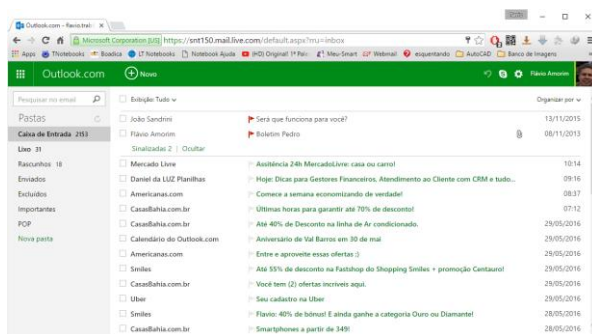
Outlook.com - flavio.trai... ×

Microsoft Corporation [US] https://snt150.mail.live.com/default.aspx?rru=inbox

Apps TNotebooks Boadica LT Notebooks Notebook Ajuda (HD) Original! 1ª Pal... Meu-Smart Webmail esquentando AutoCAD Banco de Imagens

Outlook.com Novo Flávio Amorim

Pesquisar no email

Pastas

Caixa de Entrada 2153

Lixo 31

Rascunhos 18

Enviados

Excluídos

Importantes

POP

Nova pasta

Exibição: Tudo

Organizar por

| | | |
|---|---|---|
| João Sandrini | Será que funciona para você? | 13/11/2015 |
| Flávio Amorim | Boletim Pedro | 08/11/2013 |
| Sinalizadas 2 \| Ocultar | | |
| Mercado Livre | Assistência 24h MercadoLivre: casa ou carro! | 10:14 |
| Daniel da LUZ Planilhas | Hoje: Dicas para Gestores Financeiros, Atendimento ao Cliente com CRM e tudo... | 09:16 |
| Americanas.com | Comece a semana economizando de verdade! | 08:37 |
| CasasBahia.com.br | Últimas horas para garantir até 70% de desconto! | 07:12 |
| CasasBahia.com.br | Até 40% de Desconto na linha de Ar condicionado. | 29/05/2016 |
| Calendário do Outlook.com | Aniversário de Val Barros em 30 de mai | 29/05/2016 |
| Americanas.com | Entre e aproveite essas ofertas :) | 29/05/2016 |
| Smiles | Até 55% de desconto na Fastshop do Shopping Smiles + promoção Centauro! | 29/05/2016 |
| CasasBahia.com.br | Você tem (2) ofertas incríveis aqui. | 29/05/2016 |
| Uber | Seu cadastro na Uber | 29/05/2016 |
| Smiles | Flavio: 40% de bônus! E ainda ganhe a categoria Ouro ou Diamante! | 29/05/2016 |
| CasasBahia.com.br | Smartphones a partir de 349! | 28/05/2016 |